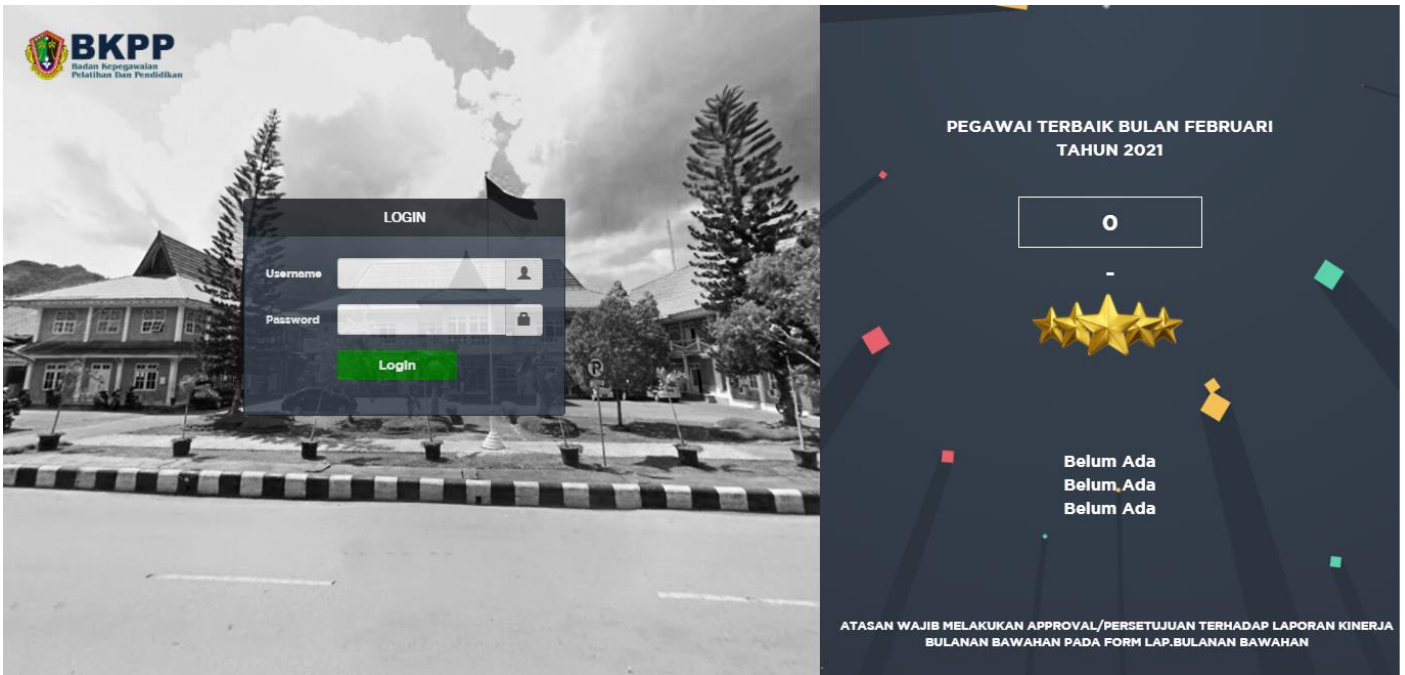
BKPP
Badan Kepegawaian Pelatihan Dan Pendidikan

LOGIN
Username
Password
Login

PEGAWAI TERBAIK BULAN FEBRUARI TAHUN 2021

0

-

Belum Ada
Belum Ada
Belum Ada

ATASAN WAJIB MELAKUKAN APPROVAL/PERSETUJUAN TERHADAP LAPORAN KINERJA BULANAN BAWAHAN PADA FORM LAP.BULANAN BAWAHAN